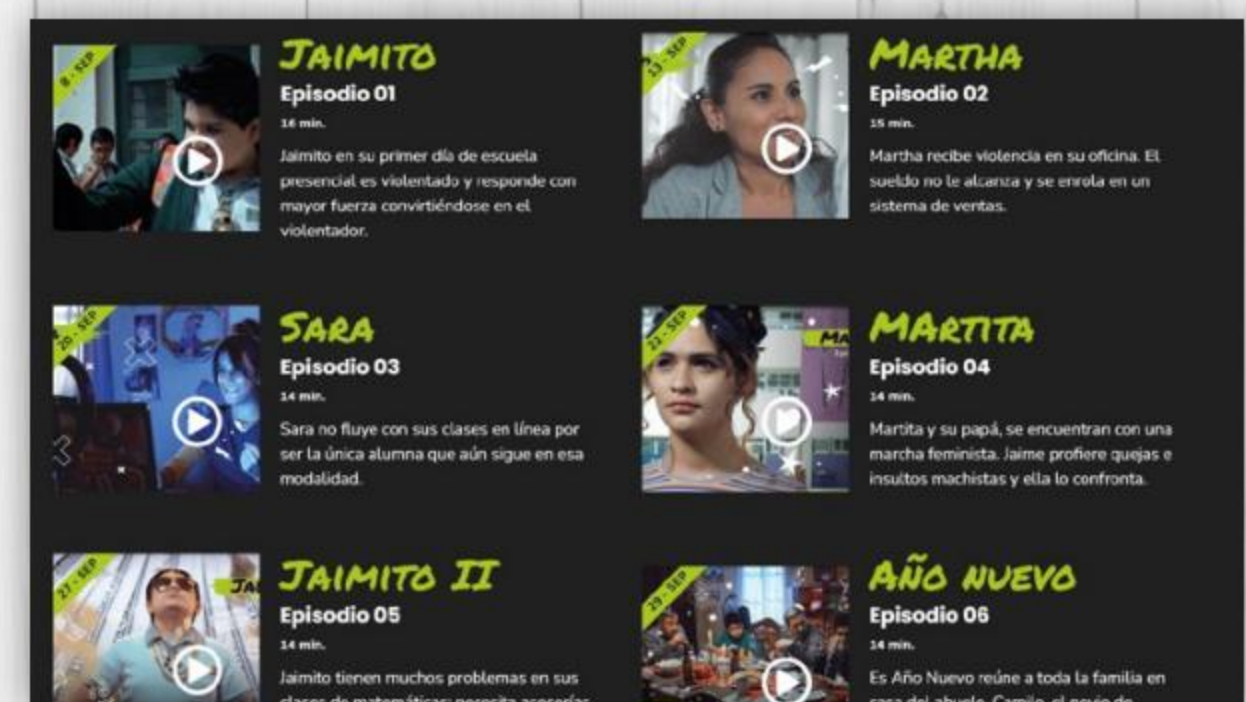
8 - SEP

Jaimito
Episodio 01
16 min.
Jaimito en su primer día de escuela presencial es violentado y responde con mayor fuerza convirtiéndose en el violentador.

13 - SEP

Martha
Episodio 02
15 min.
Martha recibe violencia en su oficina. El sueldo no le alcanza y se enrola en un sistema de ventas.

20 - SEP

Sara
Episodio 03
14 min.
Sara no fluye con sus clases en línea por ser la única alumna que aún sigue en esa modalidad.

22 - SEP

Martita
Episodio 04
14 min.
Martita y su papá, se encuentran con una marcha feminista. Jaime profiere quejas e insultos machistas y ella lo confronta.

27 - SEP

Jaimito II
Episodio 05
14 min.
Jaimito tienen muchos problemas en sus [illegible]

29 - SEP

Año nuevo
Episodio 06
14 min.
Es Año Nuevo reúne a toda la familia en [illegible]